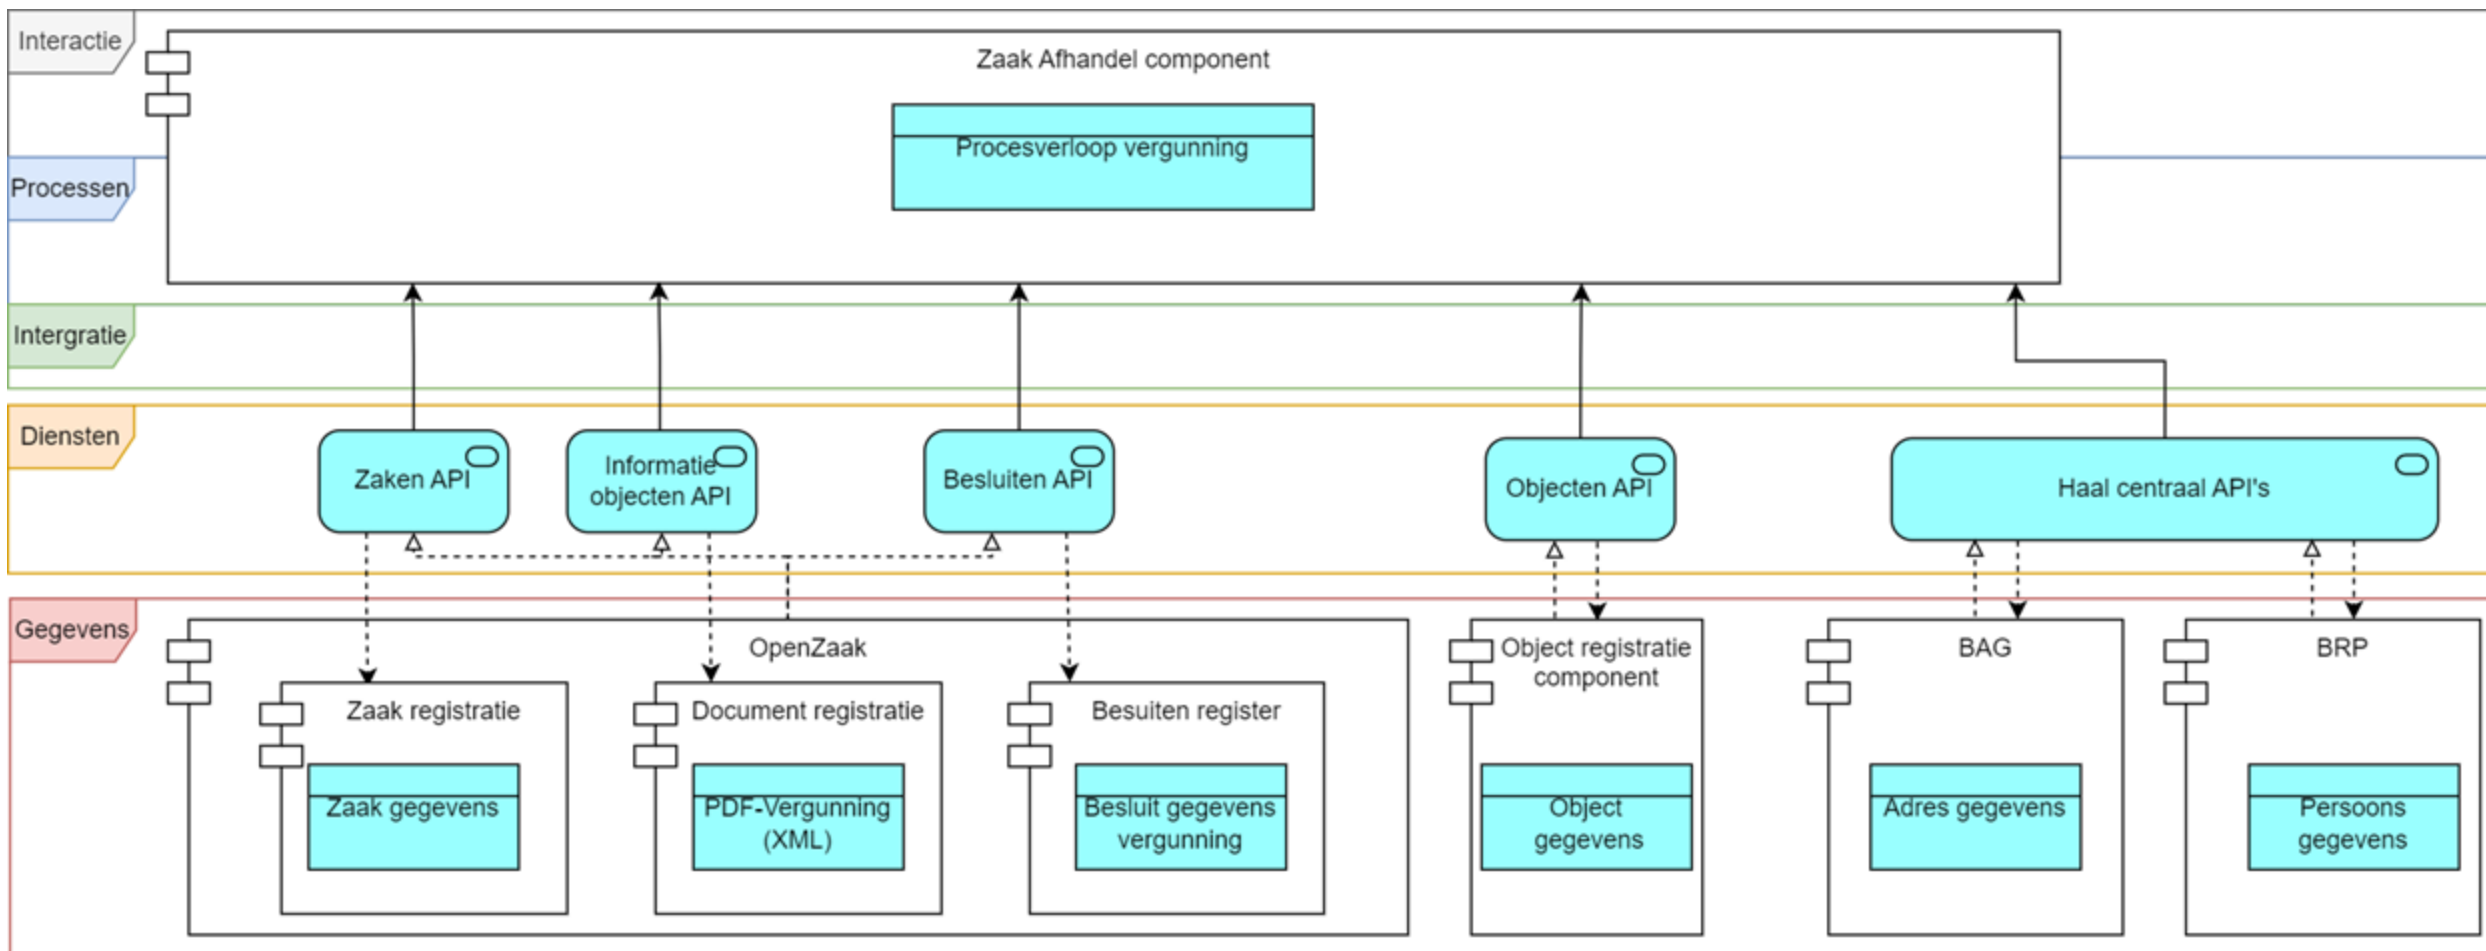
Interactie

Zaak Afhandel component

Procesverloop vergunning

Processen

Intergratie

Diensten

Zaken API

Informatie objecten API

Besluiten API

Objecten API

Haal centraal API's

Gegevens

OpenZaak

Zaak registratie

Zaak gegevens

Document registratie

PDF-Vergunning (XML)

Besuiten register

Besluit gegevens vergunning

Object registratie component

Object gegevens

BAG

Adres gegevens

BRP

Persoons gegevens